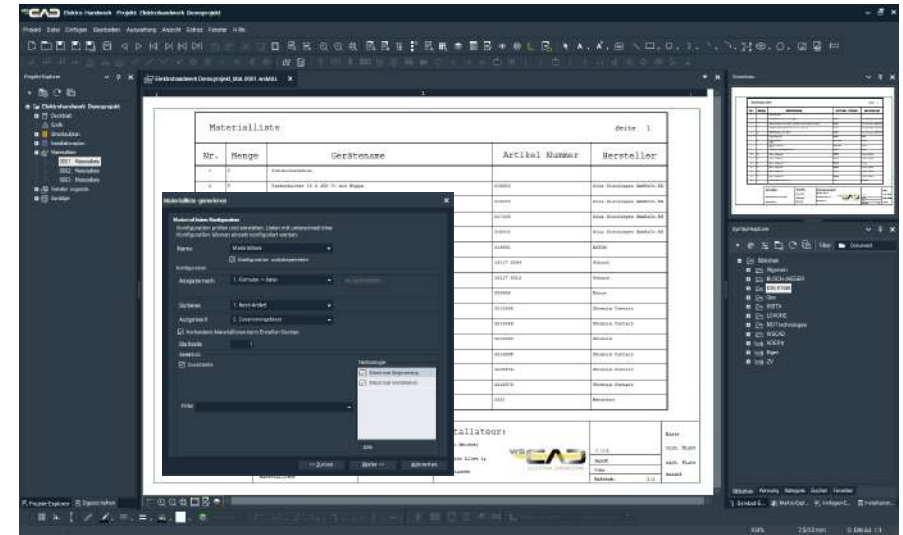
Elektro-Handwerk Projekt: Elektrohandwerk Demoprojekt

Projekt Datei Einfügen Bearbeiten Auswertung Ansicht Extras Fenster Hilfe

Projekt-Explorer

Elektrohandwerk Demoprojekt

Deckblatt

Grafik

Stromlaufplan

Installationsplan

Materialliste

0001 Materialliste

0002 Materialliste

0003 Materialliste

Verteiler Legende

Zeichnungen

Elektrohandwerk Demoprojekt_MAL0001.wsMAL

Materialliste

Seite 1

| Nr. | Menge | Gerätename | Artikel Nummer | Hersteller |
|---|---|---|---|---|

Materialliste generieren

Materiallisten-Konfiguration

Konfiguration prüfen und anpassen. Listen mit unterschiedlicher Konfiguration können einzeln konfiguriert werden.

Name Materialliste

Konfiguration wiederverwenden

Konfiguration

Ausgabe nach 1. Gerätetyp → Name

Sortieren 1. Nach Artikel

Ausgabe 1. Zusammengefasst

Vorhandene Materiallisten beim Erstellen löschen

Startseite 1

Seitenzahl

Zuschläge

Filter

Verknüpfungen

Externer Materialdaten

Zurück Weiter Abbrechen

Installateur:

Übersicht

Symbol-Explorer

Filter Dokument

Projekt-Explorer Eigenschaften

100% 0.00 / 0.00